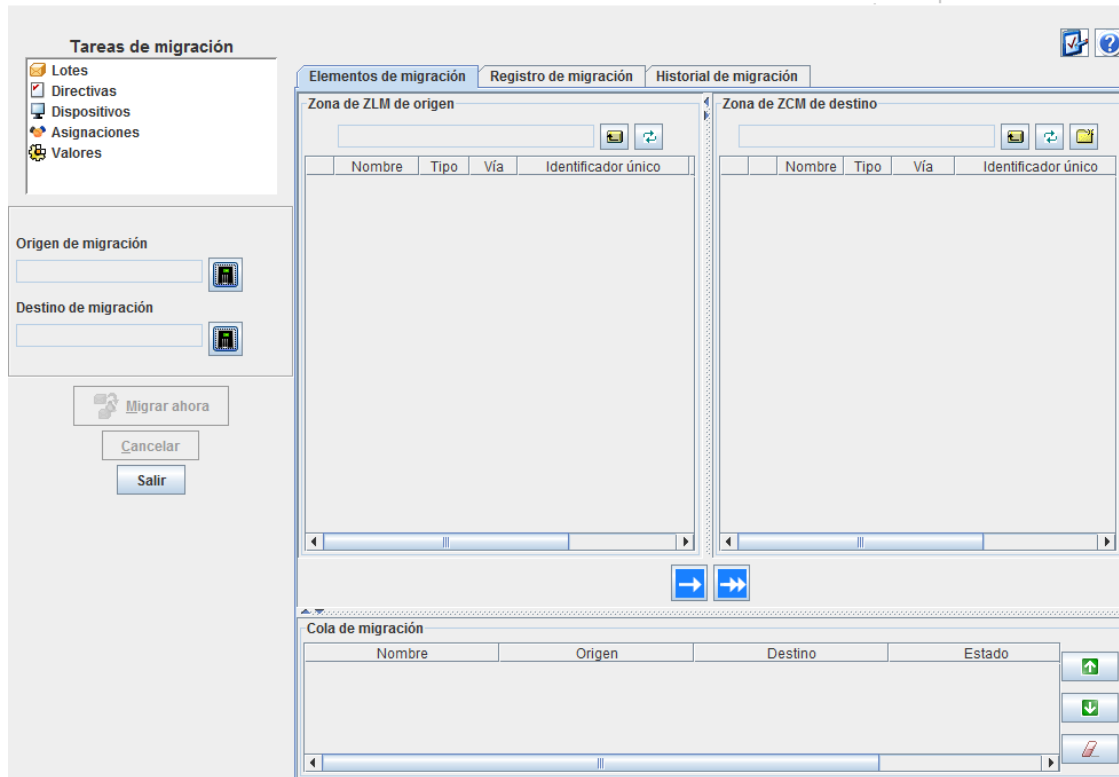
Tareas de migración

Lotes
Directivas
Dispositivos
Asignaciones
Valores

Origen de migración

Destino de migración

Migrar ahora

Cancelar

Salir

Elementos de migración | Registro de migración | Historial de migración

Zona de ZLM de origen

| | Nombre | Tipo | Vía | Identificador único |
|---|---|---|---|---|

Zona de ZCM de destino

| | Nombre | Tipo | Vía | Identificador único |
|---|---|---|---|---|

Cola de migración

| Nombre | Origen | Destino | Estado |
|---|---|---|---|